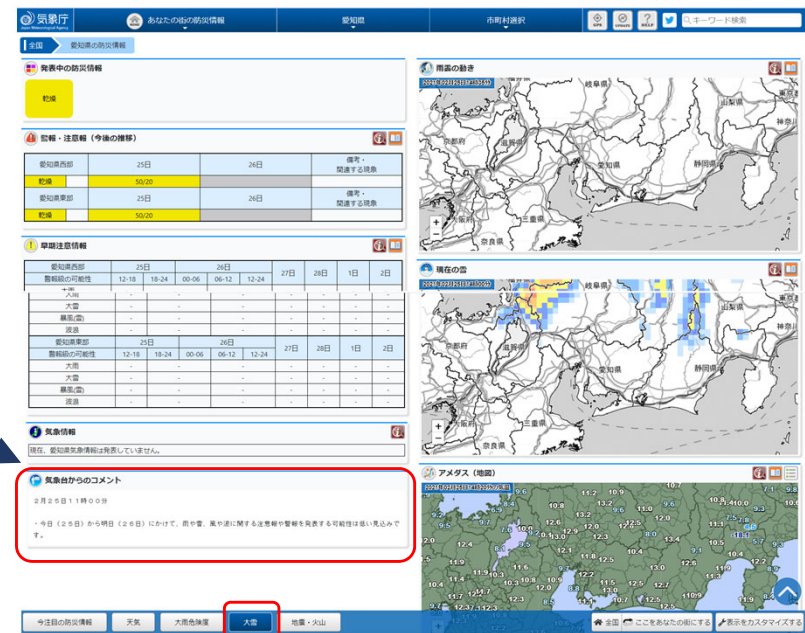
気象庁
Japan Meteorological Agency
あなたの街の防災情報
愛知県
市町村選択
GPS
URAUC
HELP
キーワード検索

全国
愛知県の防災情報

発表中の防災情報
乾燥

警報・注意報（今後の推移）

| 愛知県西部 | 25日 | 26日 | 備考・関連する現象 |
|---|---|---|---|
| 乾燥 | 50/20 | | |
| 愛知県東部 | 25日 | 26日 | 備考・関連する現象 |
| 乾燥 | 50/20 | | |

早期注意情報

| 愛知県西部 | 25日 | | 26日 | | | 27日 | 28日 | 1日 | 2日 |
|---|---|---|---|---|---|---|---|---|---|
| 警報級の可能性 | 12-18 | 18-24 | 00-06 | 06-12 | 12-24 | | | | |
| 大雨 | - | - | - | - | - | - | - | - | - |
| 大雪 | - | - | - | - | - | - | - | - | - |
| 暴風(雪) | - | - | - | - | - | - | - | - | - |
| 波浪 | - | - | - | - | - | - | - | - | - |
| 愛知県東部 | 25日 | | 26日 | | | 27日 | 28日 | 1日 | 2日 |
| 警報級の可能性 | 12-18 | 18-24 | 00-06 | 06-12 | 12-24 | | | | |
| 大雨 | - | - | - | - | - | - | - | - | - |
| 大雪 | - | - | - | - | - | - | - | - | - |
| 暴風(雪) | - | - | - | - | - | - | - | - | - |
| 波浪 | - | - | - | - | - | - | - | - | - |

気象情報
現在、愛知県気象情報は発表していません。

気象台からのコメント
２月２５日１１時００分
・今日（２５日）から明日（２６日）にかけて、雨や雪、風や波に関する注意報や警報を発表する可能性は低い見込みです。

雨雲の動き
岐阜県
山梨県
神奈
京都府
愛知県
静岡県
三重県
奈良県

現在の雪
岐阜県
山梨県
京都府
滋賀県
愛知県
静岡県
三重県
奈良県

アメダス（地図）

今注目の防災情報
天気
大雨危険度
大雪
地震・火山
全国
ここをあなたの街にする
表示をカスタマイズする